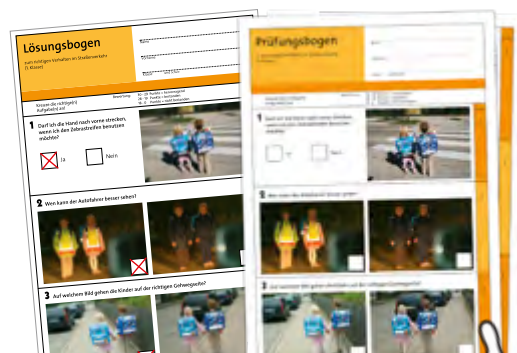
Lösungsbogen

zum richtigen Verhalten im Straßenverkehr
(1. Klasse)

Name:

Klasse:

Kreuze die richtige(n)
Aufgabe(n) an!

Bewertung

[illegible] Punkte = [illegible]
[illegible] Punkte = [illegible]
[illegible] Punkte = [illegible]
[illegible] Punkte = nicht bestanden

1 Darf ich die Hand nach vorne strecken, wenn ich den Zebrastreifen benutzen möchte?

Ja

Nein

2 Wen kann der Autofahrer besser sehen?

3 Auf welchem Bild gehen die Kinder auf der richtigen Gehwegseite?

Prüfungsbogen

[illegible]

1 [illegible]

2 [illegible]

3 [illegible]